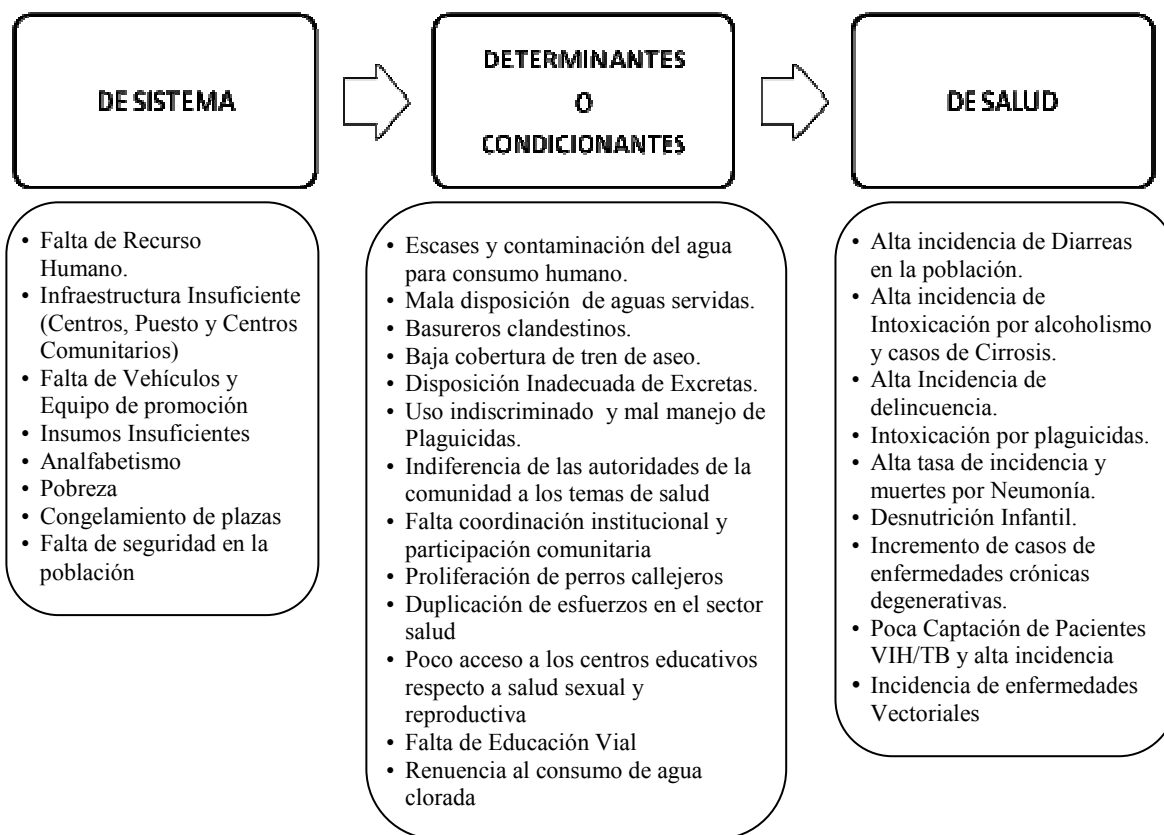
DE SISTEMA

DETERMINANTES O CONDICIONANTES

DE SALUD

- Falta de Recurso Humano.
- Infraestructura Insuficiente (Centros, Puesto y Centros Comunitarios)
- Falta de Vehículos y Equipo de promoción
- Insumos Insuficientes
- Analfabetismo
- Pobreza
- Congelamiento de plazas
- Falta de seguridad en la población

- Escases y contaminación del agua para consumo humano.
- Mala disposición de aguas servidas.
- Basureros clandestinos.
- Baja cobertura de tren de aseo.
- Disposición Inadecuada de Excretas.
- Uso indiscriminado y mal manejo de Plaguicidas.
- Indiferencia de las autoridades de la comunidad a los temas de salud
- Falta coordinación institucional y participación comunitaria
- Proliferación de perros callejeros
- Duplicación de esfuerzos en el sector salud
- Poco acceso a los centros educativos respecto a salud sexual y reproductiva
- Falta de Educación Vial
- Renuencia al consumo de agua clorada

- Alta incidencia de Diarreas en la población.
- Alta incidencia de Intoxicación por alcoholismo y casos de Cirrosis.
- Alta Incidencia de delincuencia.
- Intoxicación por plaguicidas.
- Alta tasa de incidencia y muertes por Neumonía.
- Desnutrición Infantil.
- Incremento de casos de enfermedades crónicas degenerativas.
- Poca Captación de Pacientes VIH/TB y alta incidencia
- Incidencia de enfermedades Vectoriales